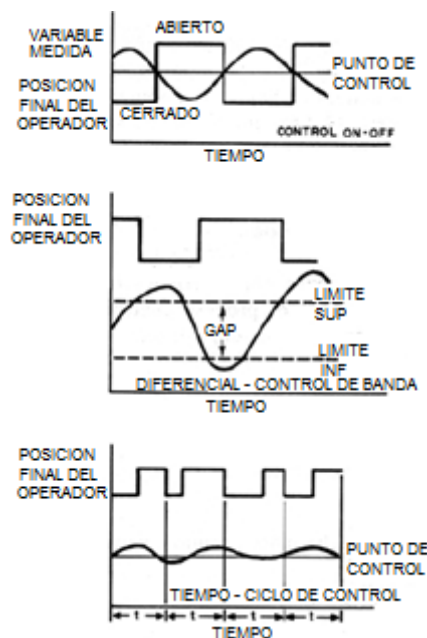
VARIABLE MEDIDA
ABIERTO
PUNTO DE CONTROL
POSICION FINAL DEL OPERADOR
CERRADO
CONTROL ON-OFF
TIEMPO

POSICION FINAL DEL OPERADOR
LIMITE SUP
GAP
LIMITE INF
DIFERENCIAL - CONTROL DE BANDA
TIEMPO

POSICION FINAL DEL OPERADOR
PUNTO DE CONTROL
TIEMPO - CICLO DE CONTROL
t
t
t
t
TIEMPO